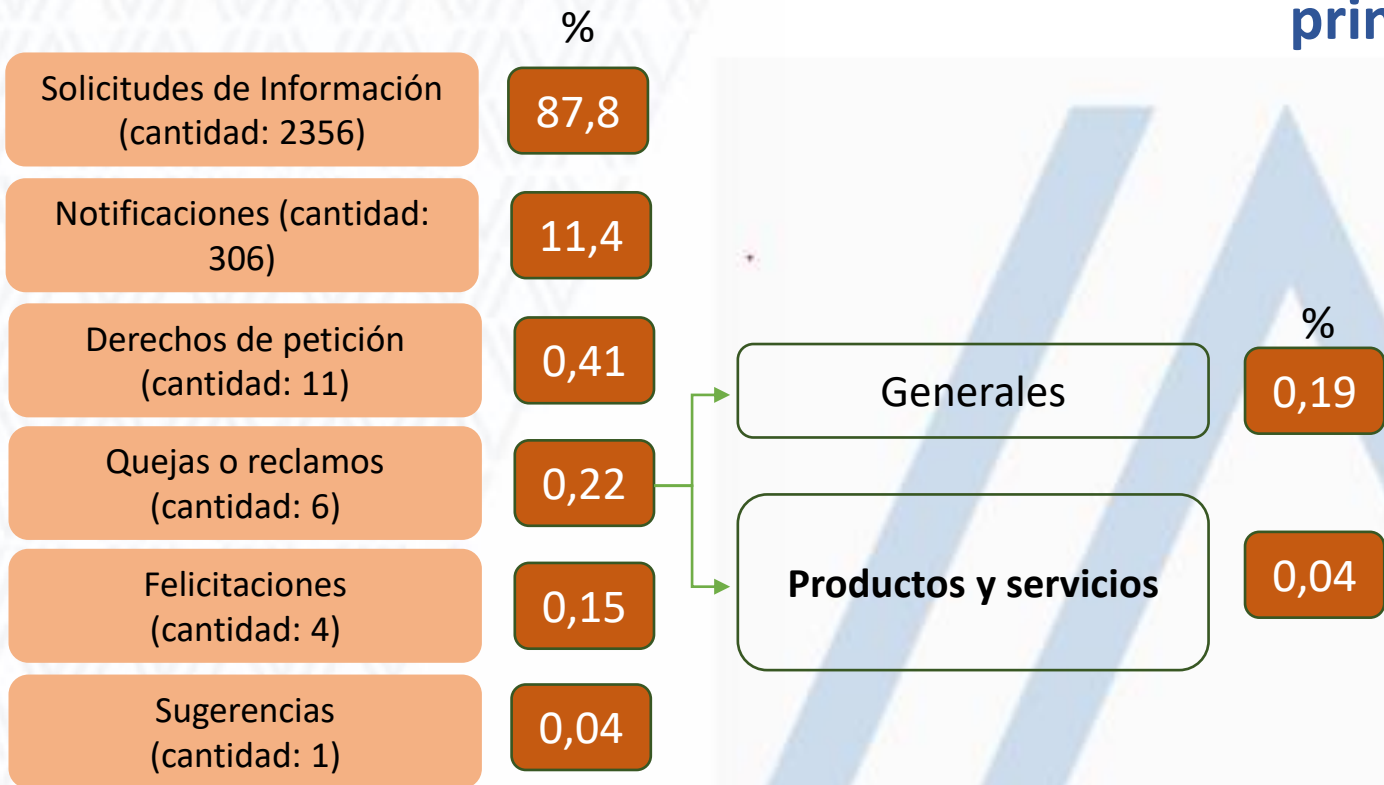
prin

%

Solicitudes de Información (cantidad: 2356)

87,8

Notificaciones (cantidad: 306)

11,4

Derechos de petición (cantidad: 11)

0,41

Quejas o reclamos (cantidad: 6)

0,22

Felicitaciones (cantidad: 4)

0,15

Sugerencias (cantidad: 1)

0,04

%

Generales

0,19

Productos y servicios

0,04